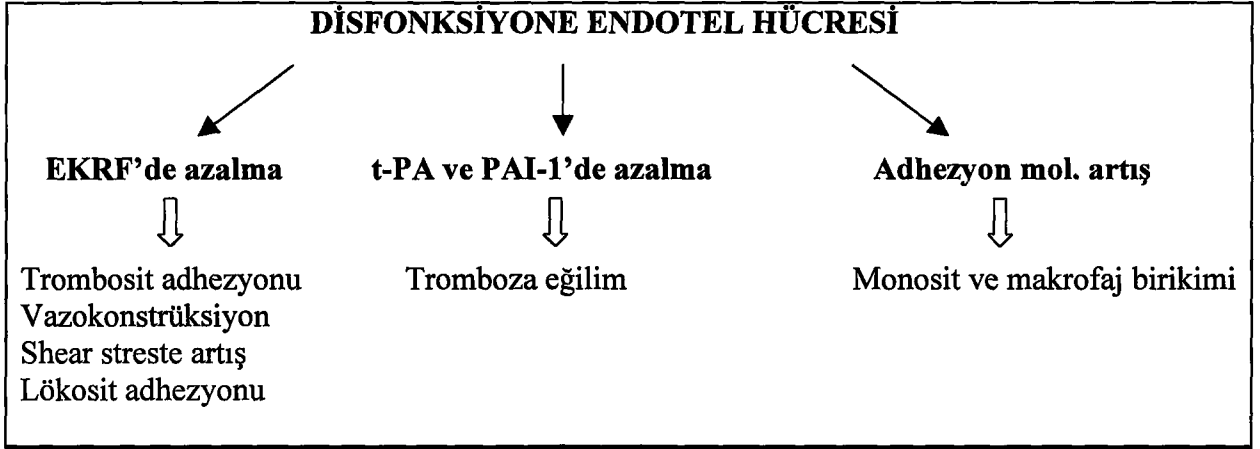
DİSFONKSİYONE ENDOTEL HÜCRESİ

EKRF'de azalma

Trombosit adhezyonu
Vazokonstrüksiyon
Shear streste artış
Lökosit adhezyonu

t-PA ve PAI-1'de azalma

Tromboza eğilim

Adhezyon mol. artış

Monosit ve makrofaj birikimi